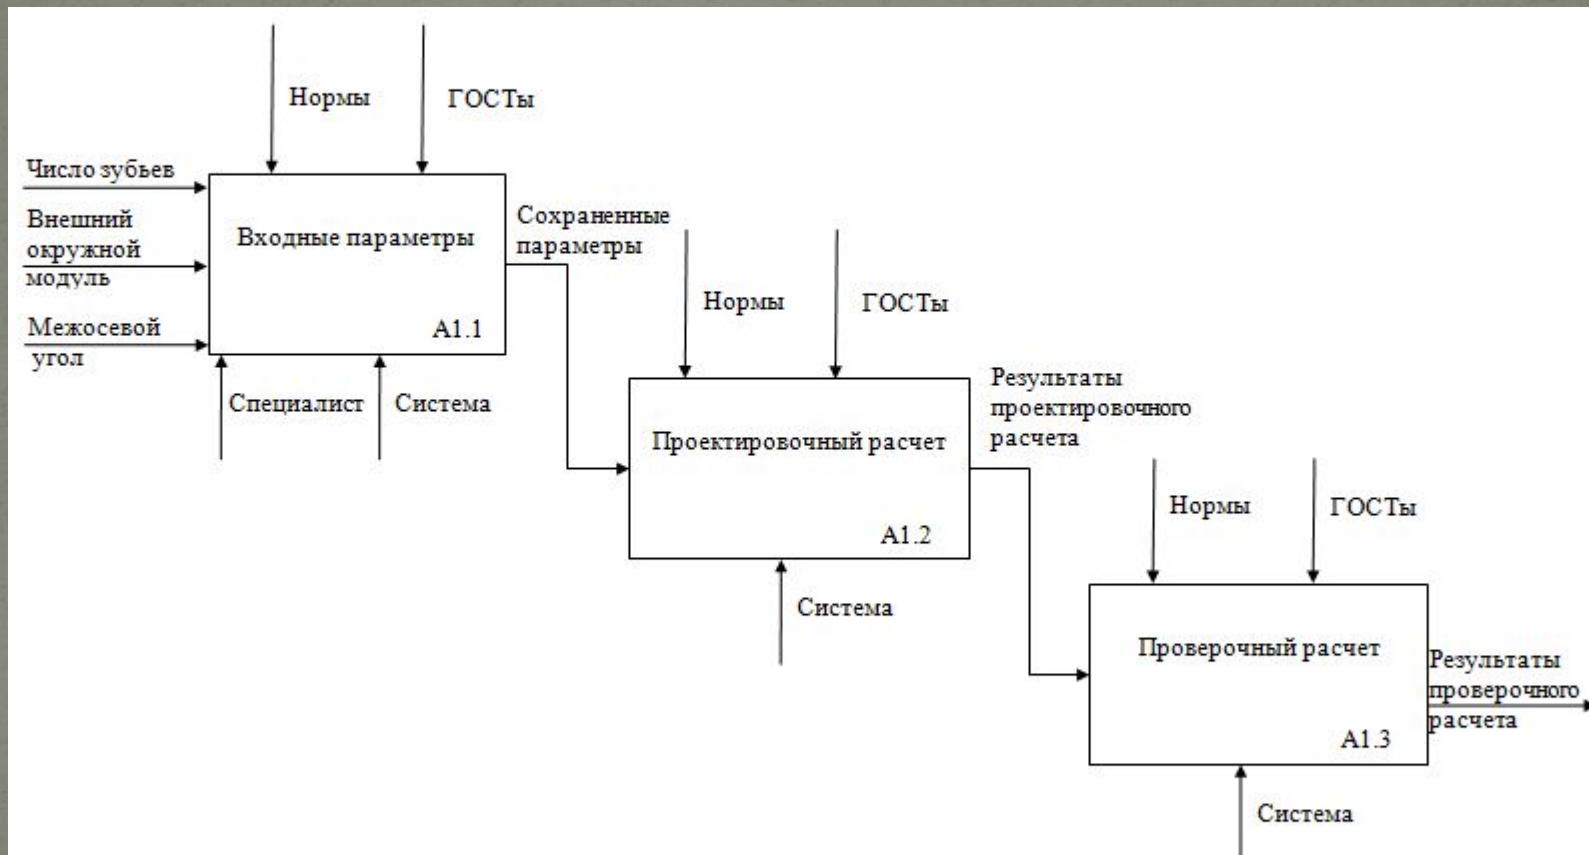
Нормы

ГОСТы

Число зубьев

Внешний окружной модуль

Межосевой угол

Входные параметры

A1.1

Специалист

Система

Сохраненные параметры

Нормы

ГОСТы

Проектировочный расчет

A1.2

Система

Результаты проектировочного расчета

Нормы

ГОСТы

Проверочный расчет

A1.3

Система

Результаты проверочного расчета